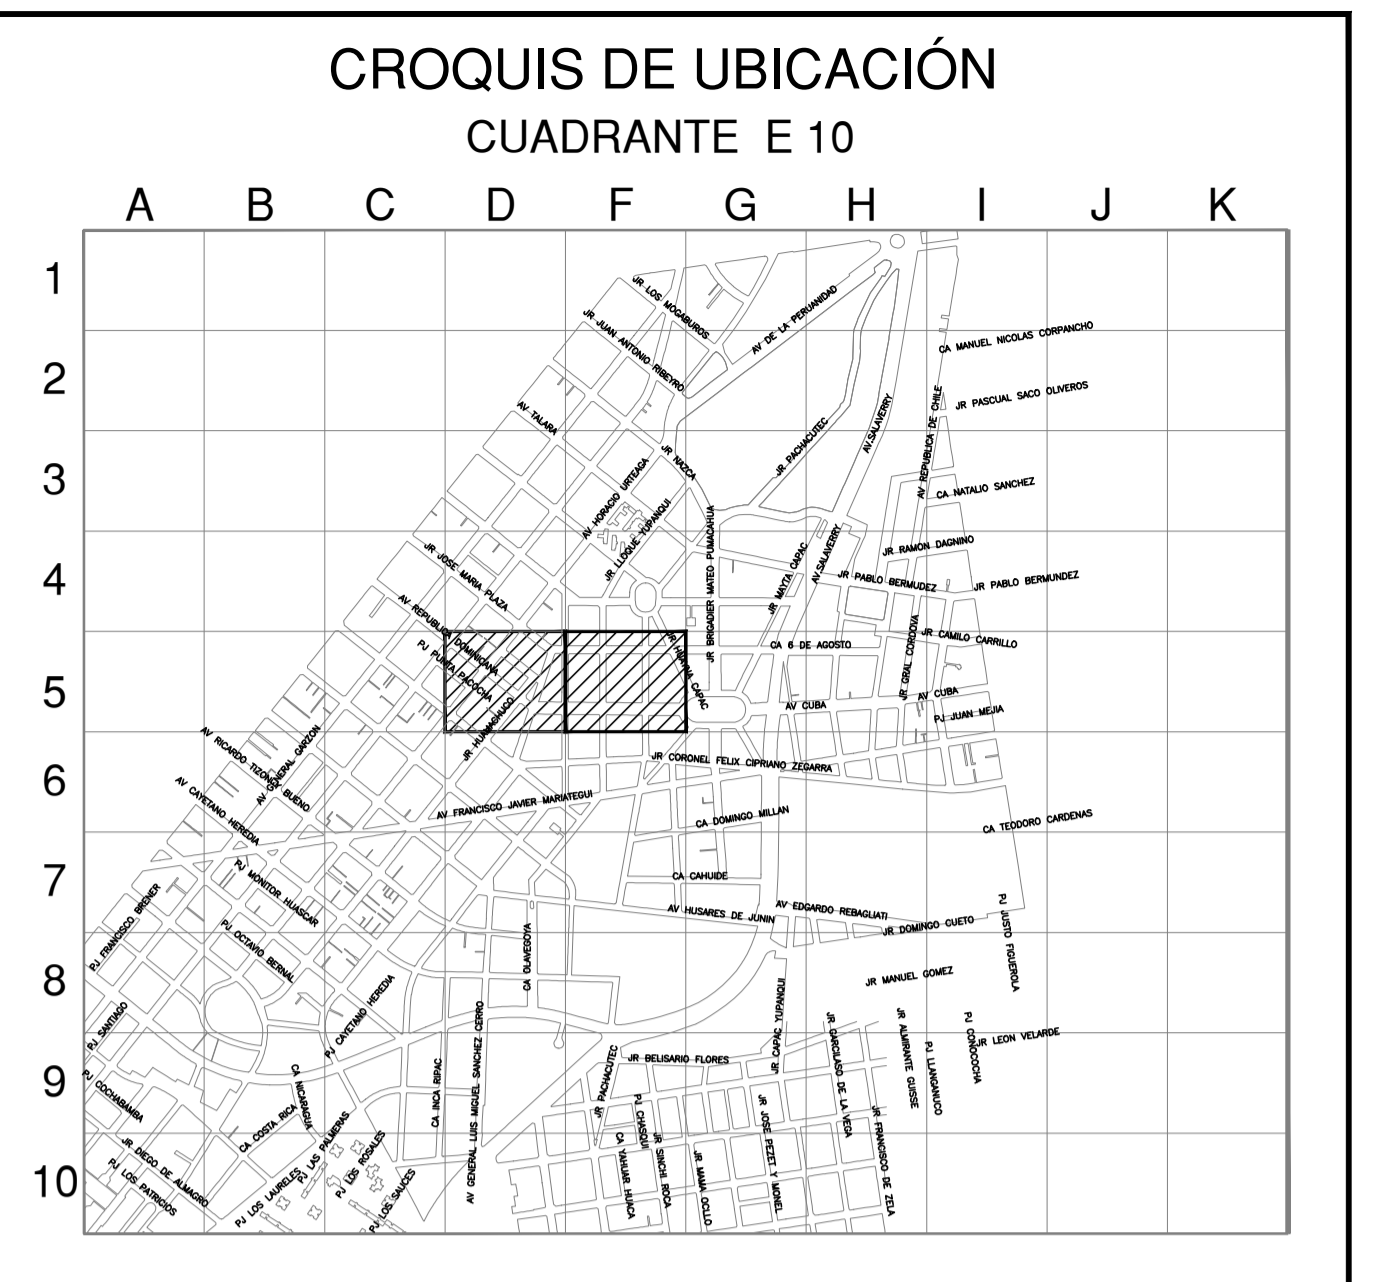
CROQUIS DE UBICACIÓN
CUADRANTE E 10

A B C D F G H I J K

1 2 3 4 5 6 7 8 9 10

JR LOS MOGABUROS
JR JUAN ANTONIO RIBEYRO
AV DE LA PERUANIDAD
CA MANUEL NICOLAS CORPANCHO
JR PASCUAL SACO OLIVEROS
AV TALARA
JR NAZCA
JR PACHACUTEC
AV SALAVERRY
AV REPUBLICA DE CHILE
CA NATALIO SANCHEZ
AV HORACIO URTEAGA
JR LLOQUE YUPANQUI
JR BRIGADIER MATEO PUMACAHUA
JR MAYTA CAPAC
AV SALAVERRY
JR RAMON DAGNINO
JR PABLO BERMUDEZ
JR PABLO BERMUDEZ
JR JOSE MARIA PLAZA
AV REPUBLICA DOMINICANA
PJ PUNTA PACOCHA
JR HUAYNA CAPAC
CA 6 DE AGOSTO
JR GRAL CORDOVA
JR CAMILO CARRILLO
AV CUBA
AV CUBA
PJ JUAN MEJIA
JR HUAMACHUCO
AV RICARDO TIZON Y BUENO
AV GENERAL GARZON
JR CORONEL FELIX CIPRIANO ZEGARRA
AV CAYETANO HEREDIA
AV FRANCISCO JAVIER MARIATEGUI
CA DOMINGO MILLAN
CA TEODORO CARDENAS
PJ MONITOR HUASCAR
CA CAHUIDE
AV EDGARDO REBAGLIATI
AV HUSARES DE JUNIN
JR DOMINGO CUETO
PJ JUSTO FIGUEROLA
PJ FRANCISCO BRENER
PJ OCTAVIO BERNAL
CA OLAVEGOYA
JR MANUEL GOMEZ
PJ SANTIAGO
PJ CAYETANO HEREDIA
AV GENERAL LUIS MIGUEL SANCHEZ CERRO
JR CAPAC YUPANQUI
JR GARCILASO DE LA VEGA
JR ALMIRANTE GUISSE
PJ CONOCOCHA
JR LEON VELARDE
PJ LLANGANUCO
CA NICARAGUA
CA INCA RIPAC
JR PACHACUTEC
JR BELISARIO FLORES
PJ COCHABAMBA
CA COSTA RICA
PJ LAS PALMERAS
PJ CHASQUI
JR SINCHI ROCA
JR JOSE PEZET Y MONEL
JR FRANCISCO DE ZELA
JR DIEGO DE ALMAGRO
PJ LOS PATRICIOS
PJ LOS LAURELES
PJ LOS ROSALES
PJ LOS SAUCES
CA YAHUAR HUACA
JR MAMA OCLLO